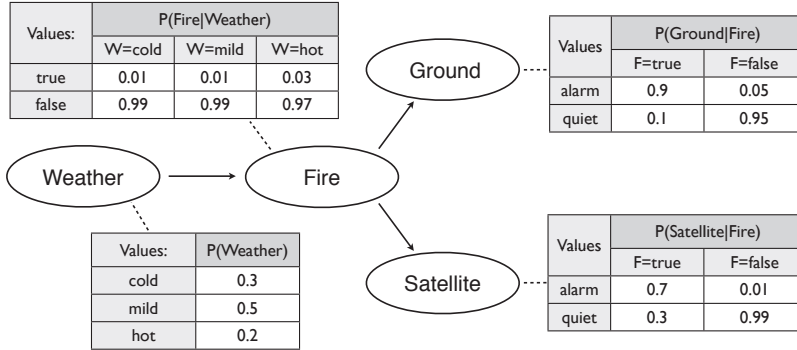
| Values: | P(Fire\|Weather) | | |
|---|---|---|---|
| | W=cold | W=mild | W=hot |
| true | 0.01 | 0.01 | 0.03 |
| false | 0.99 | 0.99 | 0.97 |

Ground

| Values | P(Ground\|Fire) | |
|---|---|---|
| | F=true | F=false |
| alarm | 0.9 | 0.05 |
| quiet | 0.1 | 0.95 |

Weather

Fire

| Values: | P(Weather) |
|---|---|
| cold | 0.3 |
| mild | 0.5 |
| hot | 0.2 |

Satellite

| Values | P(Satellite\|Fire) | |
|---|---|---|
| | F=true | F=false |
| alarm | 0.7 | 0.01 |
| quiet | 0.3 | 0.99 |